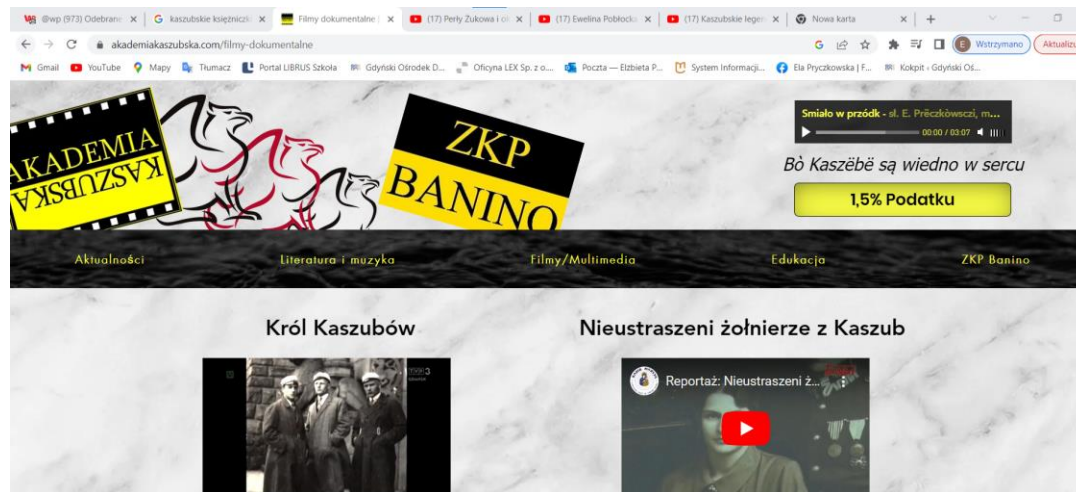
@wp (973) Odebrane × | kaszubskie księżniczk × | Filmy dokumentalne | × | (17) Perły Żukowa i o × | (17) Ewelina Pobłocka × | (17) Kaszubskie legen × | Nowa karta × | +

akademiakaszubska.com/filmy-dokumentalne

Wstrzymano | Aktualizu

Gmail | YouTube | Mapy | Tłumacz | Portal LIBRUS Szkoła | Gdyński Ośrodek D... | Oficyna LEX Sp. z o.... | Poczta — Elżbieta P... | System Informacji... | Ela Pryczkowska | F... | Kokpit ‹ Gdyński Oś...

AKADEMIA KASZUBSKA

ZKP BANINO

Smiało w przódk - sł. E. Prëczkòwsczi, m...

00:00 / 03:07

Bò Kaszëbë są wiedno w sercu

1,5% Podatku

Aktualności | Literatura i muzyka | Filmy/Multimedia | Edukacja | ZKP Banino

Król Kaszubów

Nieustraszeni żołnierze z Kaszub

TVP3

Reportaż: Nieustraszeni ż...